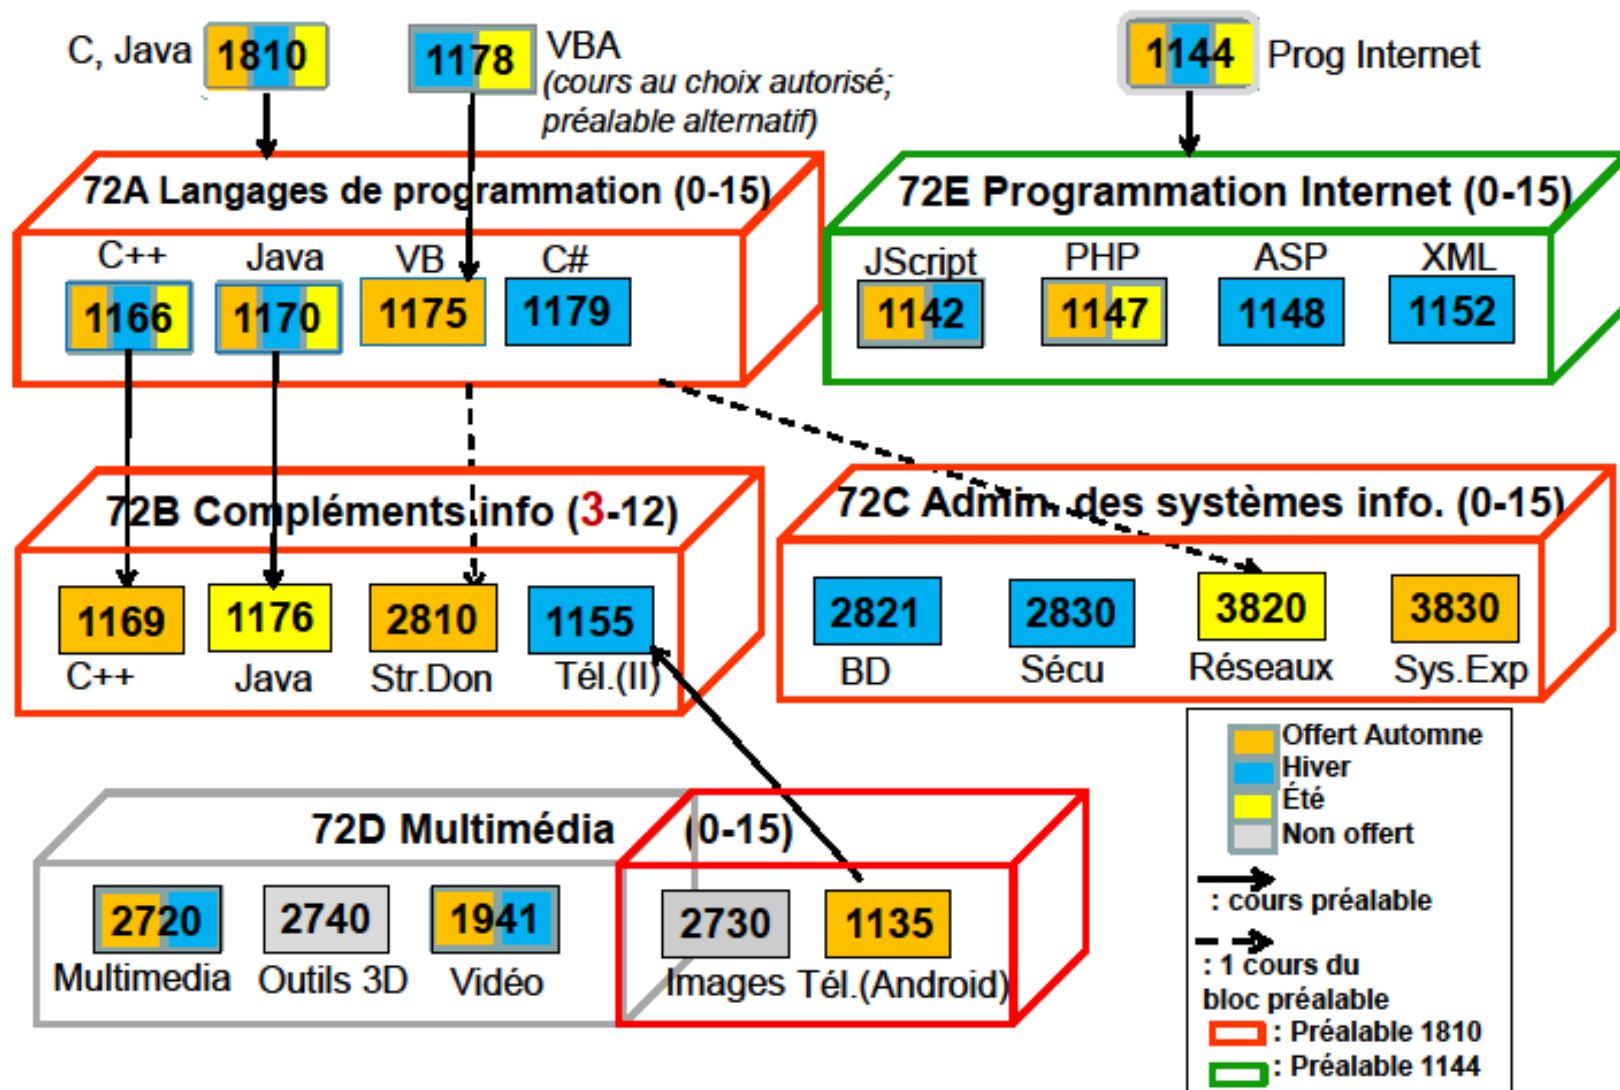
C, Java 1810

1178 VBA (cours au choix autorisé; préalable alternatif)

1144 Prog Internet

72A Langages de programmation (0-15)

C++ 1166
Java 1170
VB 1175
C# 1179

72E Programmation Internet (0-15)

JScript 1142
PHP 1147
ASP 1148
XML 1152

72B Compléments info (3-12)

1169 C++
1176 Java
2810 Str.Don
1155 Tél.(II)

72C Admin. des systèmes info. (0-15)

2821 BD
2830 Sécu
3820 Réseaux
3830 Sys.Exp

72D Multimédia (0-15)

2720 Multimedia
2740 Outils 3D
1941 Vidéo
2730 Images
1135 Tél.(Android)

Offert Automne
Hiver
Été
Non offert

: cours préalable

: 1 cours du bloc préalable

: Préalable 1810

: Préalable 1144